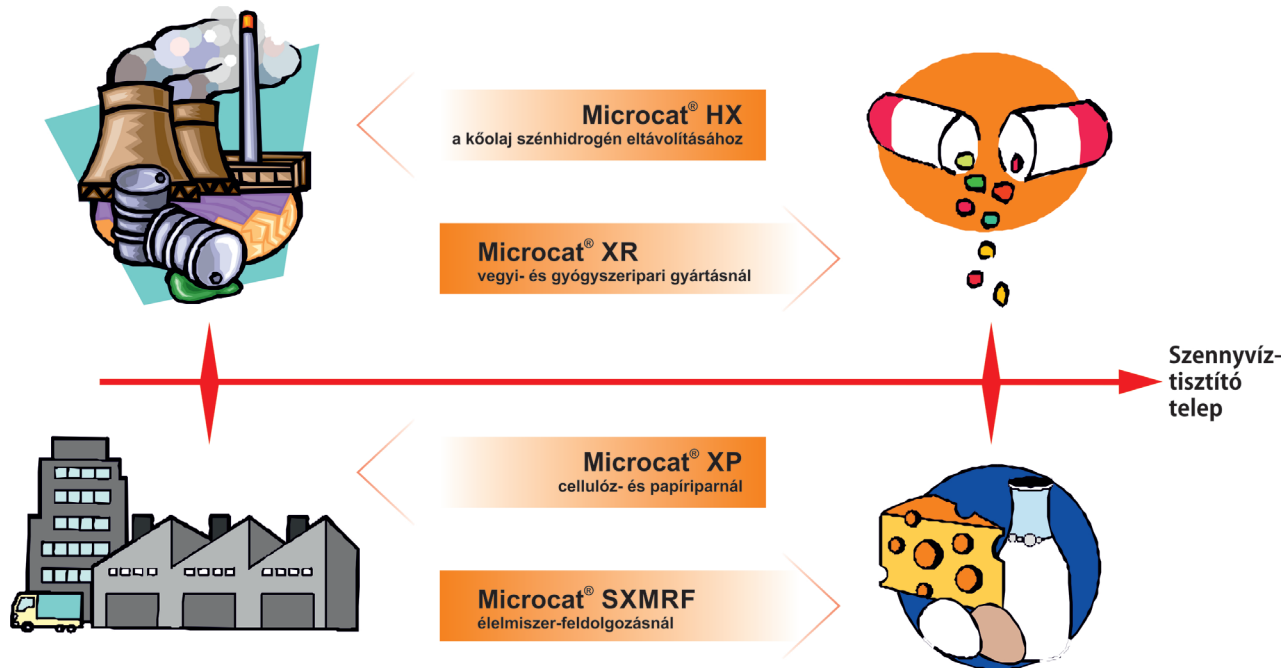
Microcat® HX
a kőolaj szénhidrogén eltávolításához

Microcat® XR
vegyi- és gyógyszeripari gyártásnál

Szennyvíztisztító telep

Microcat® XP
cellulóz- és papíriparnál

Microcat® SXMRF
élelmiszer-feldolgozásnál